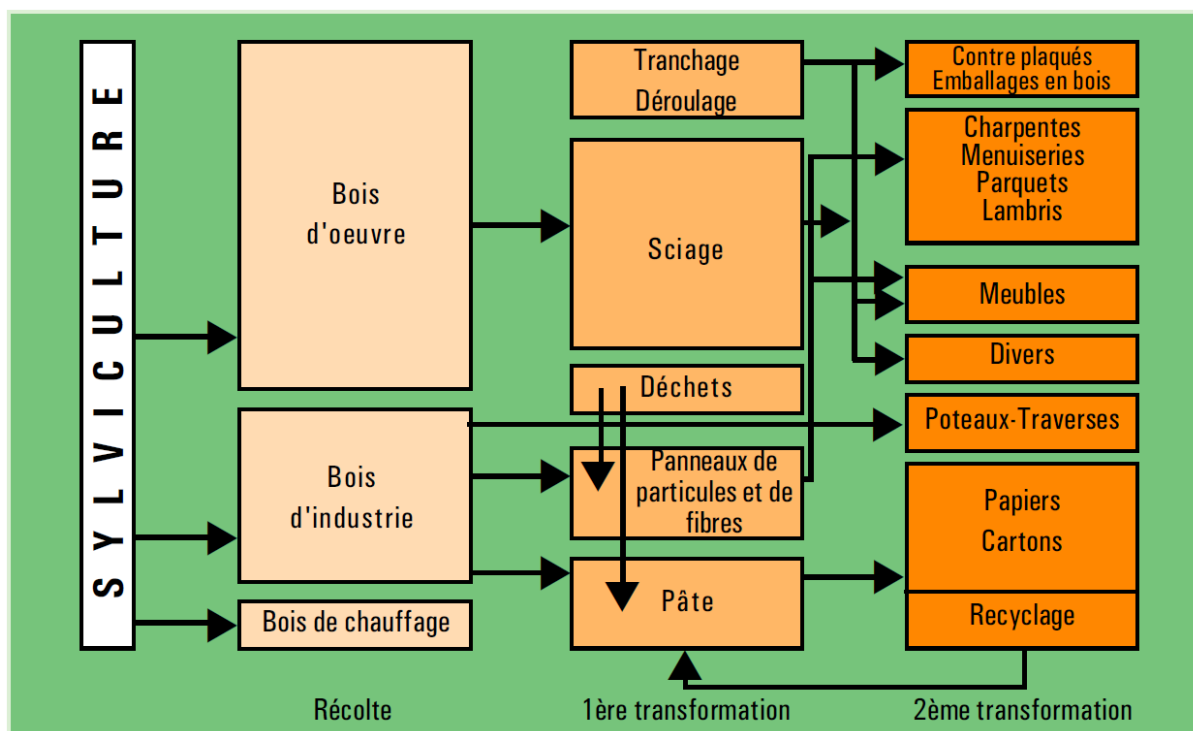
SYLVICULTURE

Bois d'oeuvre

Bois d'industrie

Bois de chauffage

Tranchage
Déroulage

Sciage

Déchets

Panneaux de particules et de fibres

Pâte

Contre plaqués
Emballages en bois

Charpentes
Menuiseries
Parquets
Lambris

Meubles

Divers

Poteaux-Traverses

Papiers
Cartons

Recyclage

Récolte

1ère transformation

2ème transformation